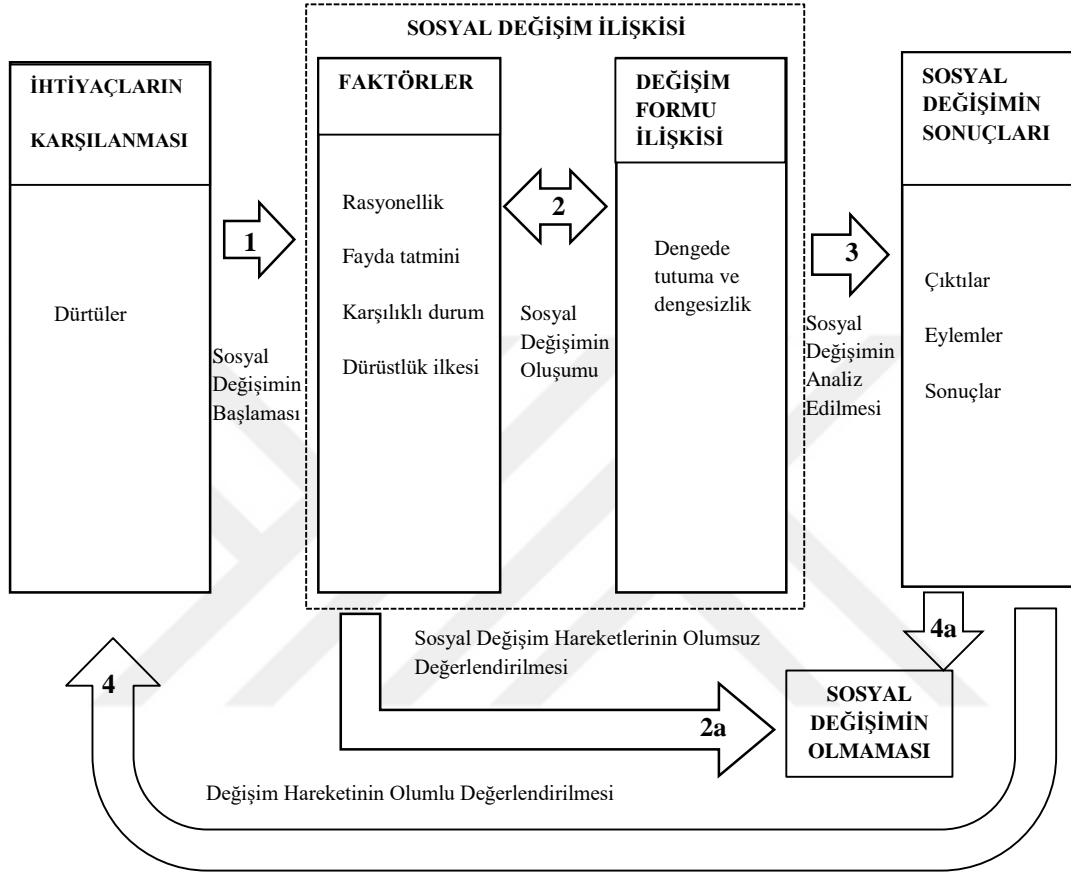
SOSYAL DEĞİŞİM İLİŞKİSİ

İHTİYAÇLARIN KARŞILANMASI

Dürtüler

1

Sosyal Değişimin Başlaması

FAKTÖRLER

Rasyonellik

Fayda tatmini

Karşılıklı durum

Dürüstlük ilkesi

2

Sosyal Değişimin Oluşumu

DEĞİŞİM FORMU İLİŞKİSİ

Dengede tutuma ve dengesizlik

3

Sosyal Değişimin Analiz Edilmesi

SOSYAL DEĞİŞİMİN SONUÇLARI

Çıktılar

Eylemler

Sonuçlar

4a

Sosyal Değişim Hareketlerinin Olumsuz Değerlendirilmesi

4

2a

SOSYAL DEĞİŞİMİN OLMAMASI

Değişim Hareketinin Olumlu Değerlendirilmesi